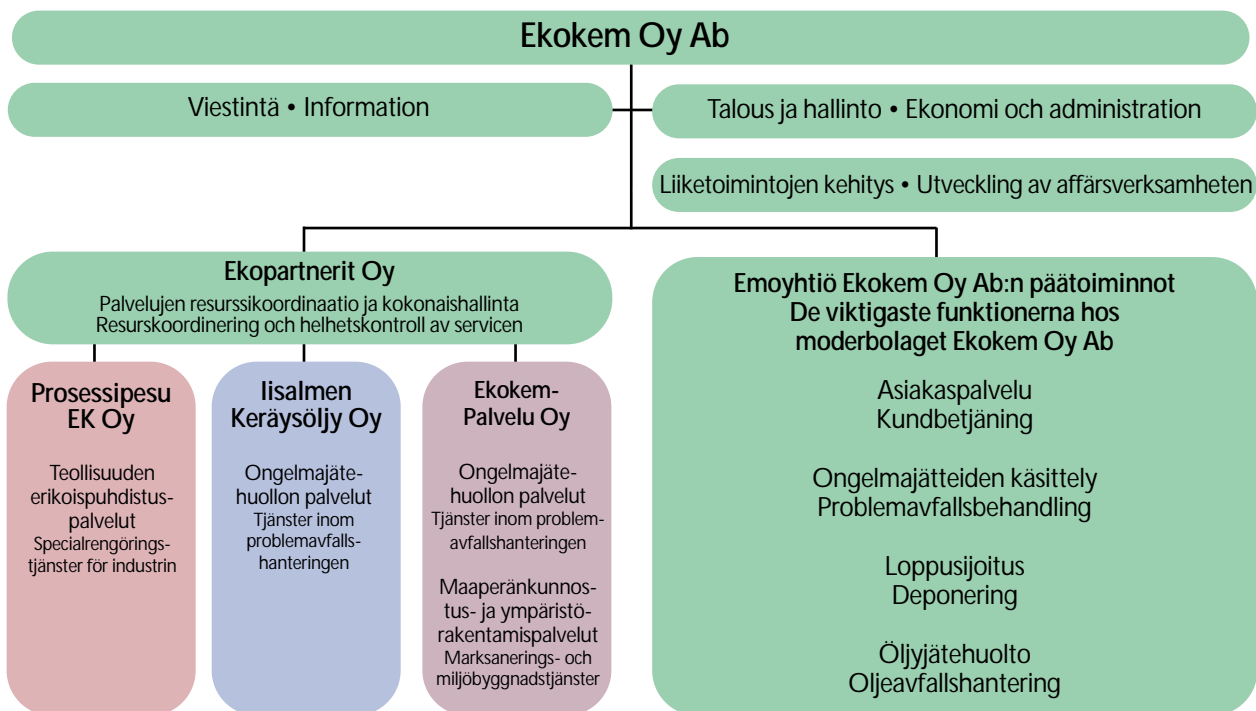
Ekokem Oy Ab

Viestintä • Information

Talous ja hallinto • Ekonomi och administration

Liiketoimintojen kehitys • Utveckling av affärsverksamheten

Ekopartnerit Oy
Palvelujen resurssikoordinaatio ja kokonaishallinta
Resurskoordinering och helhetskontroll av servicen

Prosessipesu EK Oy

Teollisuuden erikoispuhdistuspalvelut
Specialrengöringstjänster för industrin

Iisalmen Keräysöljy Oy

Ongelmajätehuollon palvelut
Tjänster inom problemavfallshanteringen

Ekokem-Palvelu Oy

Ongelmajätehuollon palvelut
Tjänster inom problemavfallshanteringen

Maaperänkunnostus- ja ympäristörakentamispalvelut
Marksanerings- och miljöbyggnadstjänster

Emoyhtiö Ekokem Oy Ab:n päätoiminnot
De viktigaste funktionerna hos moderbolaget Ekokem Oy Ab

Asiakaspalvelu
Kundbetjäning

Ongelmajätteiden käsittely
Problemavfallsbehandling

Loppusijoitus
Deponering

Öljyjätehuolto
Oljeavfallshantering